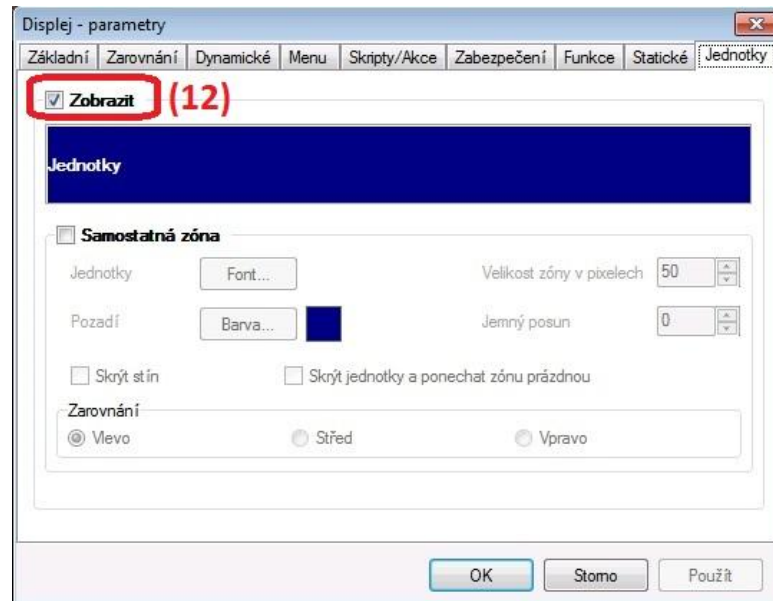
Displej - parametry

Základní | Zarovnání | Dynamické | Menu | Skripty/Akce | Zabezpečení | Funkce | Statické | Jednotky

Zobrazit (12)

Jednotky

Samostatná zóna

Jednotky Font...

Velikost zóny v pixelech 50

Pozadí Barva...

Jemný posun 0

Skrýt stín

Skrýt jednotky a ponechat zónu prázdnou

Zarovnání

Vlevo

Střed

Vpravo

OK

Storno

Použít